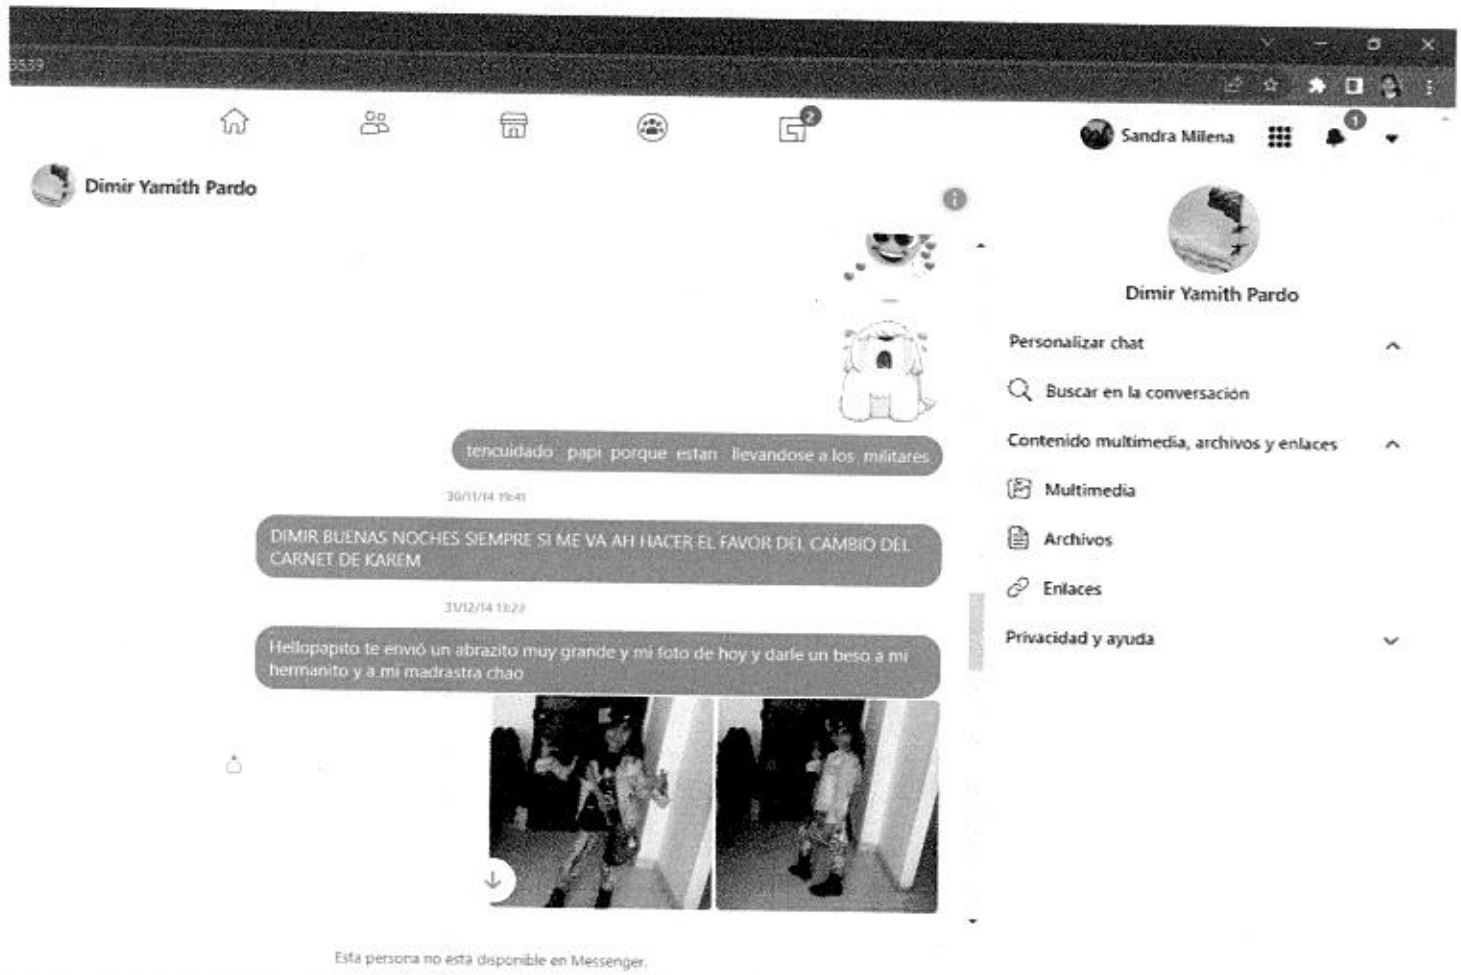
3539

2

Sandra Milena

1

Dimir Yamith Pardo

tencuidado papi porque estan llevandose a los militares

30/11/14 19:41

DIMIR BUENAS NOCHES SIEMPRE SI ME VA AH HACER EL FAVOR DEL CAMBIO DEL CARNET DE KAREM

31/12/14 13:23

Hellopapito te envió un abrazito muy grande y mi foto de hoy y darle un beso a mi hermanito y a mi madrastra chao

Esta persona no está disponible en Messenger.

Dimir Yamith Pardo

Personalizar chat

Buscar en la conversación

Contenido multimedia, archivos y enlaces

Multimedia

Archivos

Enlaces

Privacidad y ayuda